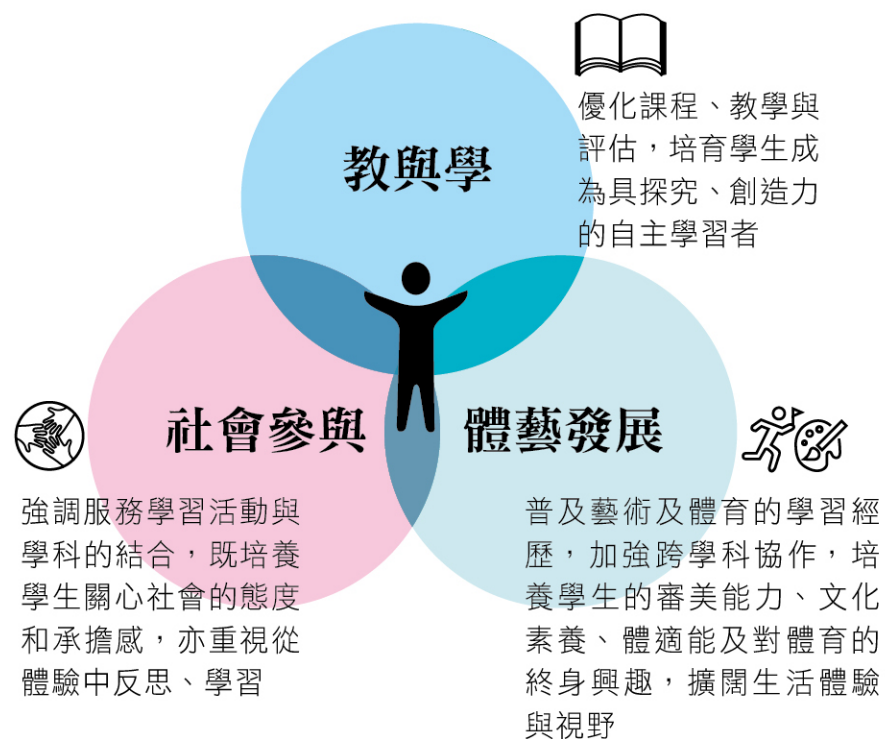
優化課程、教學與評估，培育學生成為具探究、創造力的自主學習者

教與學

社會參與

體藝發展

強調服務學習活動與學科的結合，既培養學生關心社會的態度和承擔感，亦重視從體驗中反思、學習

普及藝術及體育的學習經歷，加強跨學科協作，培養學生的審美能力、文化素養、體適能及對體育的終身興趣，擴闊生活體驗與視野